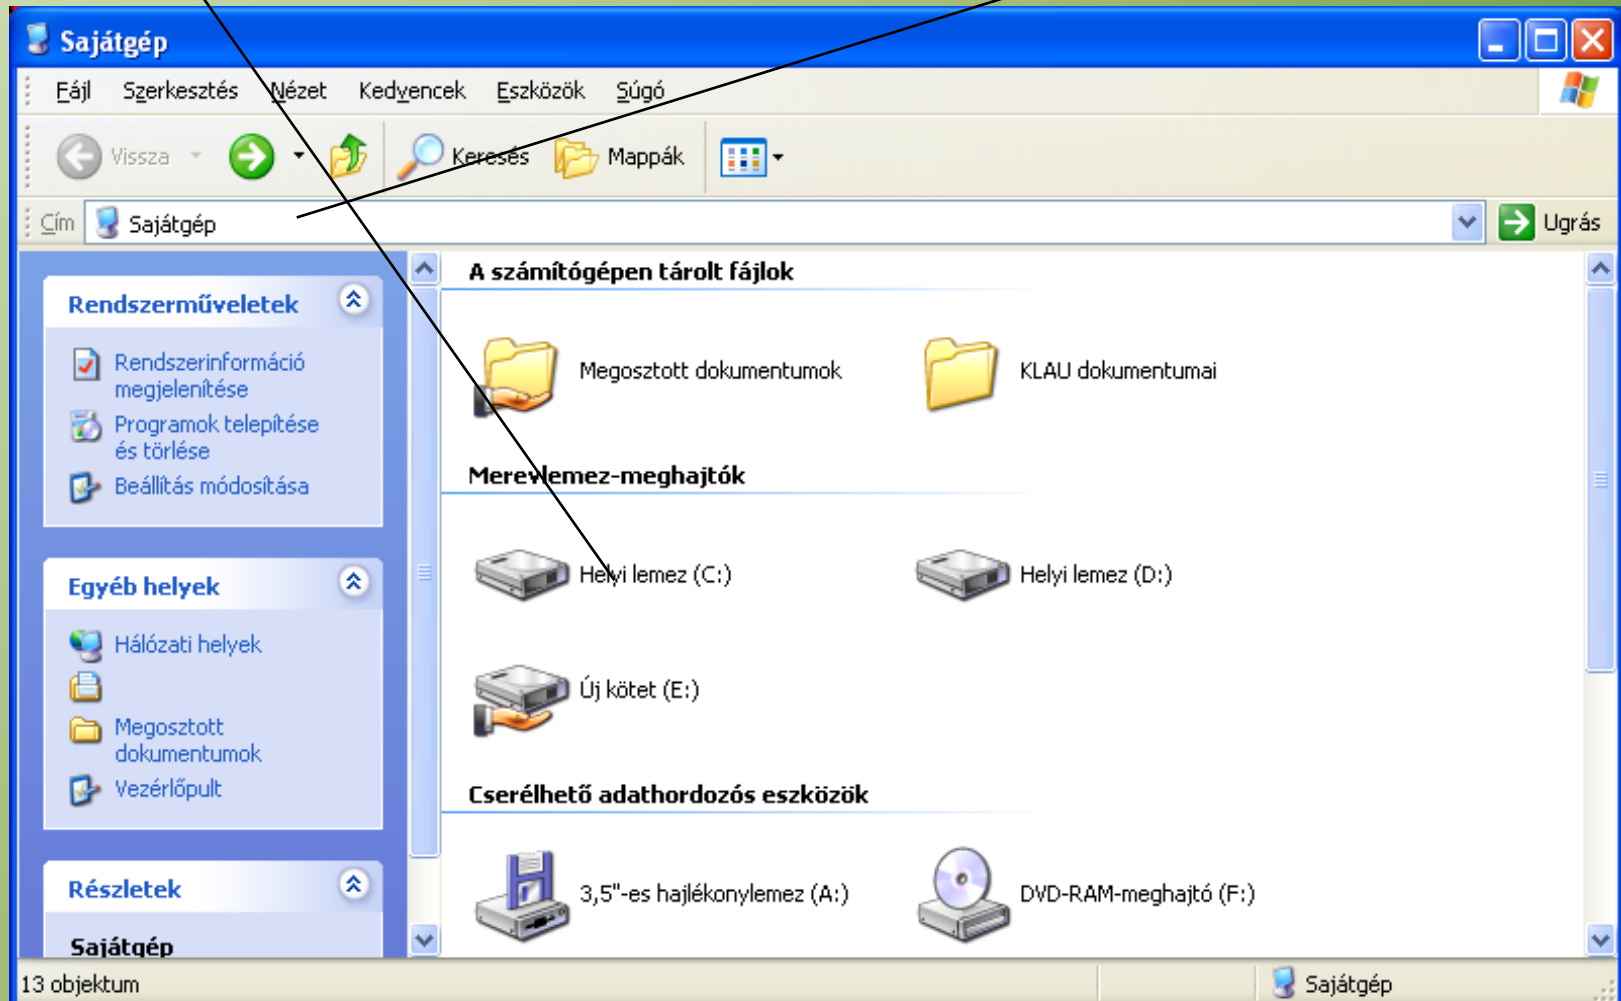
Sajátgép

Fájl Szerkesztés Nézet Kedvencek Eszközök Súgó

Vissza Keresés Mappák

Cím Sajátgép Ugrás

Rendszerműveletek

Rendszerinformáció megjelenítése

Programok telepítése és törlése

Beállítás módosítása

Egyéb helyek

Hálózati helyek

Megosztott dokumentumok

Vezérlőpult

Részletek

Sajátgép

A számítógépen tárolt fájlok

Megosztott dokumentumok

KLAU dokumentumai

Merevlemez-meghajtók

Helyi lemez (C:)

Helyi lemez (D:)

Új kötet (E:)

Cserélhető adathordozós eszközök

3,5"-es hajlékonylemez (A:)

DVD-RAM-meghajtó (F:)

13 objektum

Sajátgép